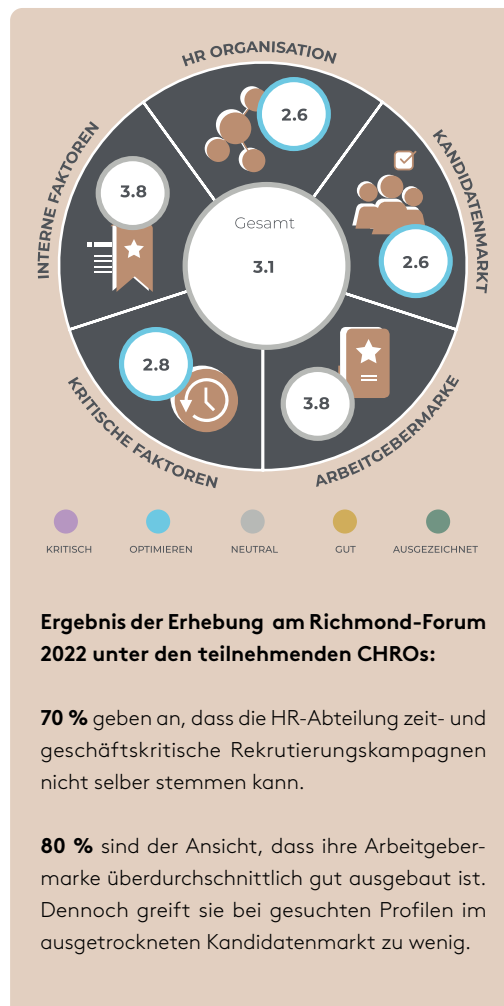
HR ORGANISATION

2.6

KANDIDATENMARKT

2.6

ARBEITGEBERMARKE

3.8

KRITISCHE FAKTOREN

2.8

INTERNE FAKTOREN

3.8

Gesamt

3.1

KRITISCH OPTIMIEREN NEUTRAL GUT AUSGEZEICHNET

**Ergebnis der Erhebung am Richmond-Forum 2022 unter den teilnehmenden CHROs:**

**70 %** geben an, dass die HR-Abteilung zeit- und geschäftskritische Rekrutierungskampagnen nicht selber stemmen kann.

**80 %** sind der Ansicht, dass ihre Arbeitgebermarke überdurchschnittlich gut ausgebaut ist. Dennoch greift sie bei gesuchten Profilen im ausgetrockneten Kandidatenmarkt zu wenig.